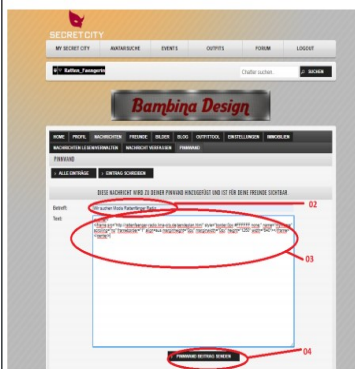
SECRETCITY

MY SECRET CITY | AVATARSUCHE | EVENTS | OUTFITS | FORUM | LOGOUT

Rallfon_Fuemporte

Chatter suchen | SUCHEN

Bambina Design

HOME | PROFIL | NACHRICHTEN | FREUNDE | BILDER | BLOG | OUTFITTOOL | EINSTELLUNGEN | IMMOBILIEN

NACHRICHTEN LESEN/VERWALTEN | NACHRICHT VERFASSEN | PINNWAND

PINNWAND

» ALLE EINTRÄGE | » EINTRAG SCHREIBEN

DIESE NACHRICHT WIRD ZU DEINER PINNWAND HINZUGEFÜGT UND IST FÜR DEINE FREUNDE SICHTBAR

Betreff:

Text:

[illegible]

02

03

PINNWAND-BEITRAG SENDEN

04